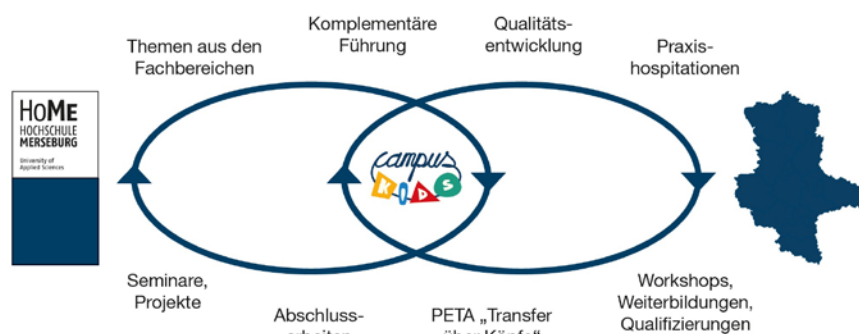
HoMe
HOCHSCHULE MERSEBURG
University of Applied Sciences

Themen aus den Fachbereichen

Komplementäre Führung

Qualitätsentwicklung

Praxishospitationen

campus KIDS

Seminare, Projekte

Abschlussarbeiten

PETA „Transfer über Köpfe"

Workshops, Weiterbildungen, Qualifizierungen